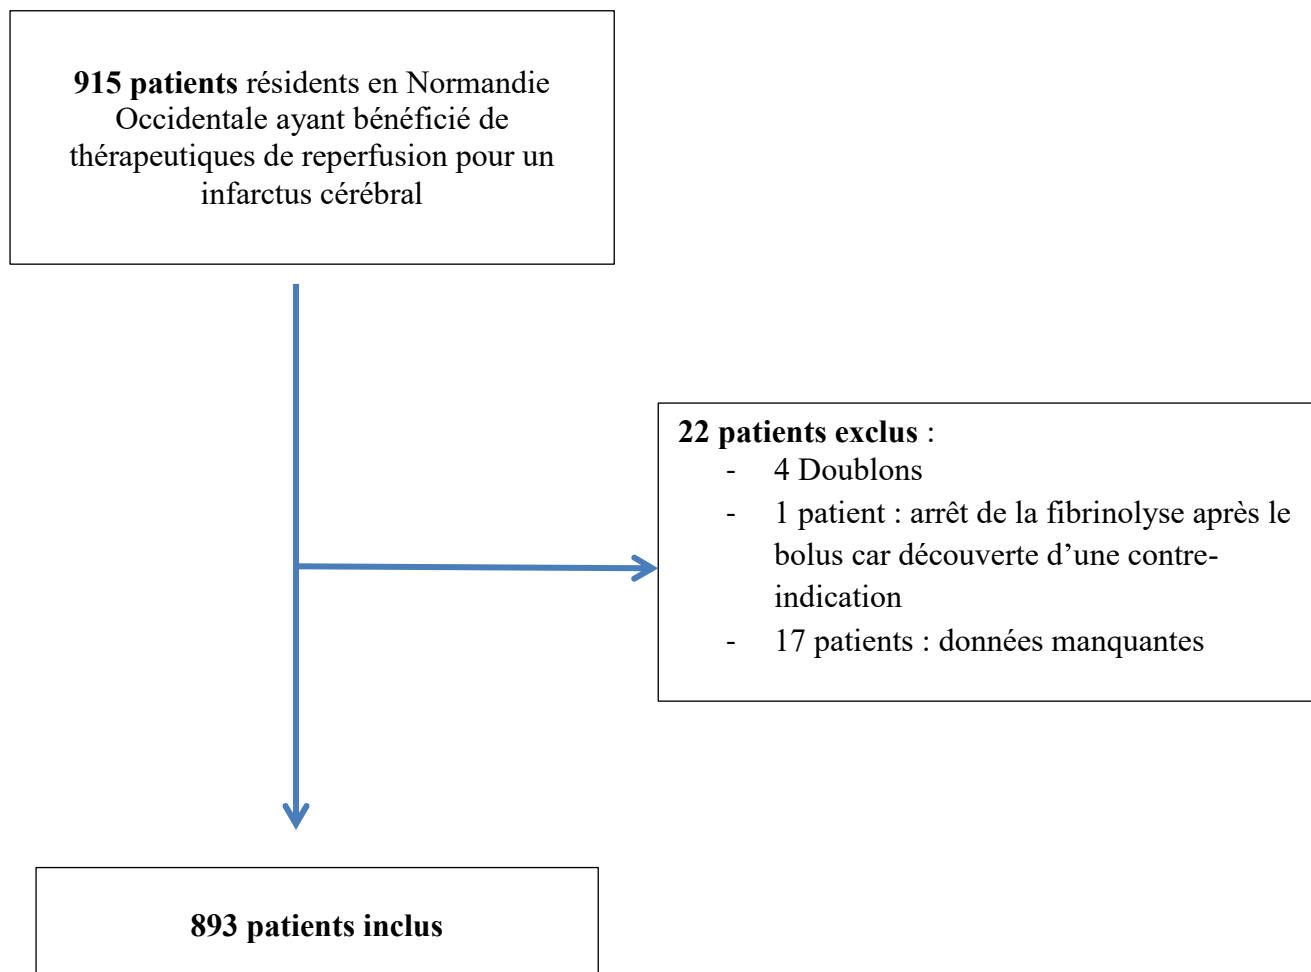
915 patients résidents en Normandie Occidentale ayant bénéficié de thérapeutiques de reperfusion pour un infarctus cérébral

22 patients exclus :
- 4 Doublons
- 1 patient : arrêt de la fibrinolyse après le bolus car découverte d'une contre-indication
- 17 patients : données manquantes

893 patients inclus